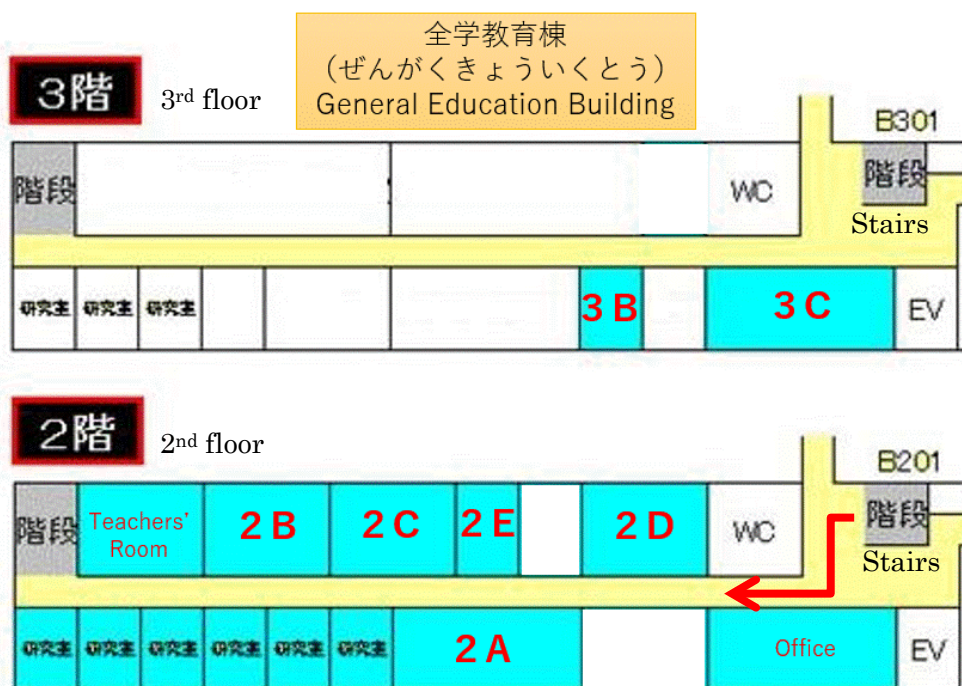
全学教育棟
（ぜんがくきょういくとう）
General Education Building

3階 3rd floor

B301

階段

WC

Stairs

研究室 研究室 研究室

3 B

3 C

EV

2階 2nd floor

B201

階段

Teachers' Room

2 B

2 C

2 E

2 D

WC

階段

Stairs

研究室 研究室 研究室 研究室 研究室 研究室

2 A

Office

EV